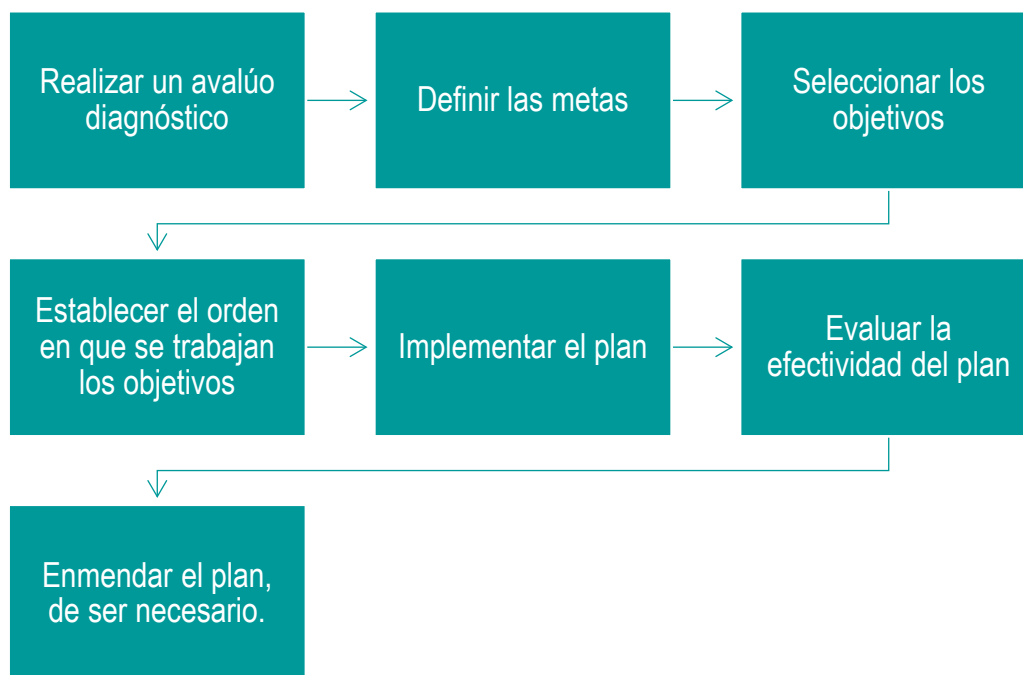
Realizar un avalúo diagnóstico

Definir las metas

Seleccionar los objetivos

Establecer el orden en que se trabajan los objetivos

Implementar el plan

Evaluar la efectividad del plan

Enmendar el plan, de ser necesario.